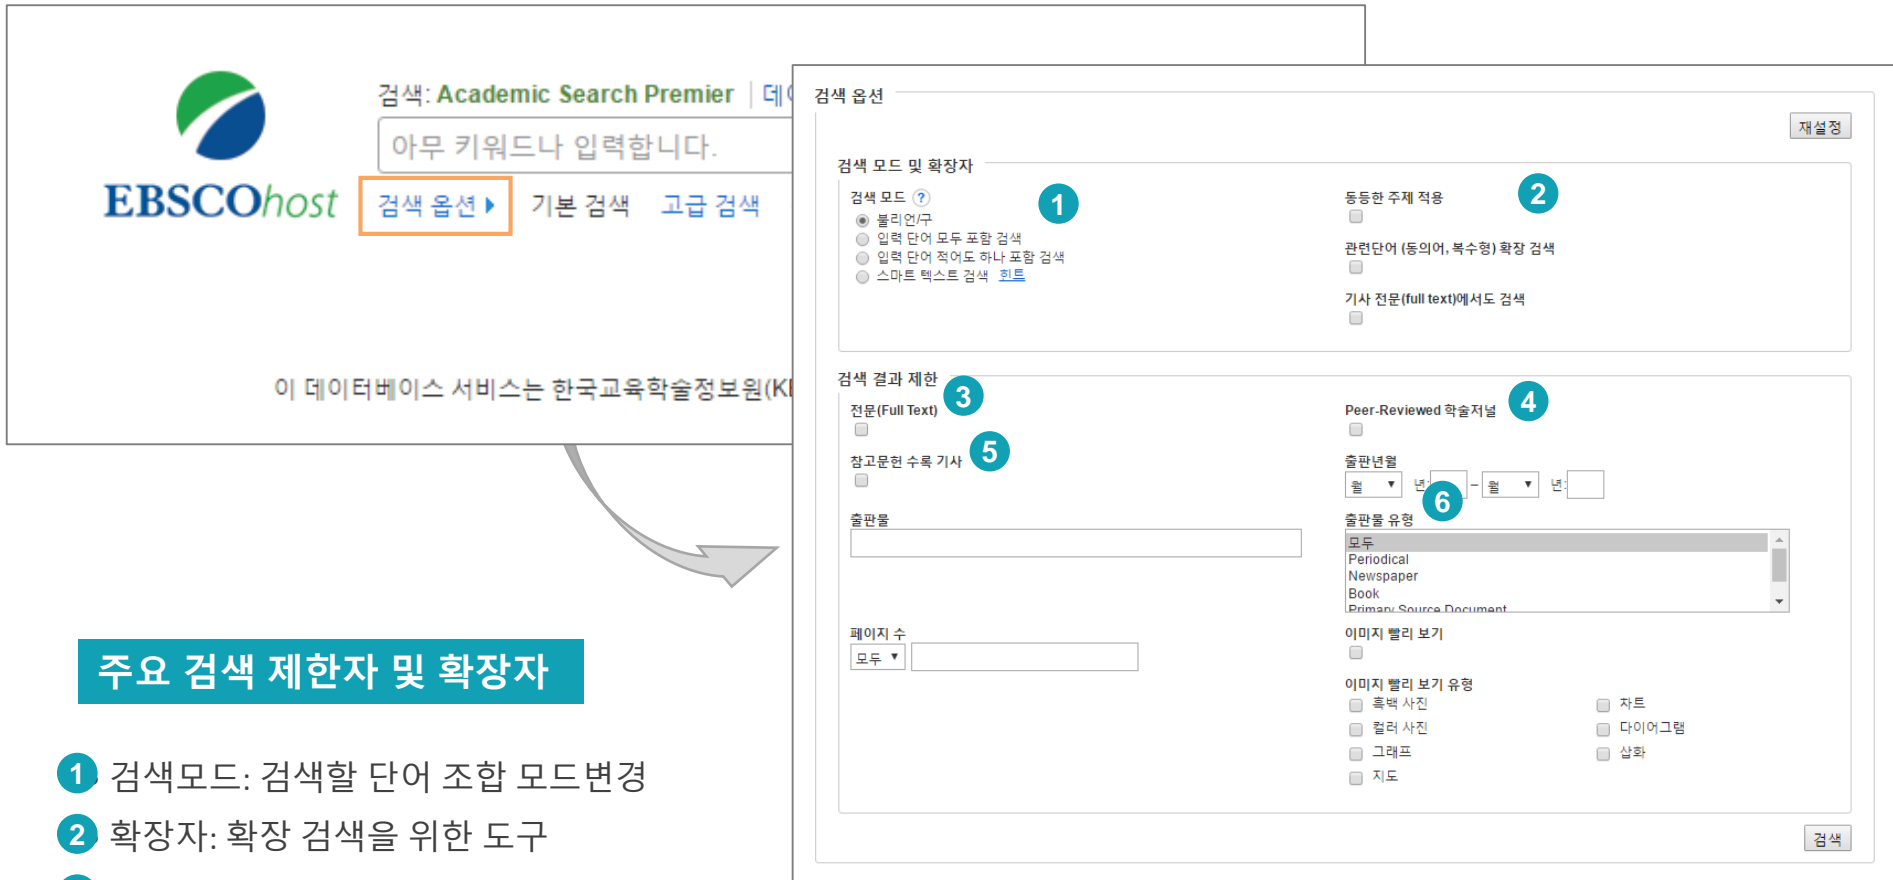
EBSCOhost

검색: Academic Search Premier | 데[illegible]

아무 키워드나 입력합니다.

검색 옵션 ▸ 기본 검색 고급 검색

이 데이터베이스 서비스는 한국교육학술정보원(K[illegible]

주요 검색 제한자 및 확장자

1 검색모드: 검색할 단어 조합 모드변경

2 확장자: 확장 검색을 위한 도구

검색 옵션

재설정

검색 모드 및 확장자

검색 모드 ?

1

불리언/구
입력 단어 모두 포함 검색
입력 단어 적어도 하나 포함 검색
스마트 텍스트 검색 힌트

동등한 주제 적용

2

관련단어 (동의어, 복수형) 확장 검색

기사 전문(full text)에서도 검색

검색 결과 제한

3

전문(Full Text)

Peer-Reviewed 학술저널

4

참고문헌 수록 기사

5

출판년월

월 년 - 월 년

6

출판물

출판물 유형

모두
Periodical
Newspaper
Book
Primary Source Document

페이지 수

모두

이미지 빨리 보기

이미지 빨리 보기 유형

흑백 사진
컬러 사진
그래프
지도
차트
다이어그램
삽화

검색